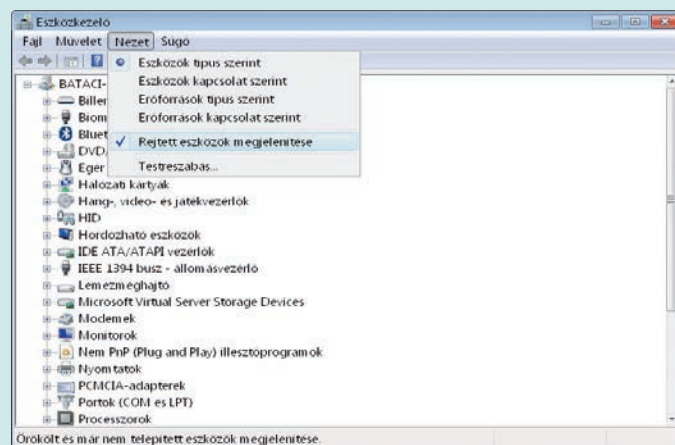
Eszközkezelő

Fájl Művelet Nézet Súgó

Eszközök típus szerint
Eszközök kapcsolat szerint
Erőforrások típus szerint
Erőforrások kapcsolat szerint
Rejtett eszközök megjelenítése
Testreszabás...

BATACI-
Biller
Biom
Bluet
DVD
Egér
Hálózati kártyák
Hang-, videó- és játékvezérlők
HID
Hordozható eszközök
IDE ATA/ATAPI vezérlők
IEEE 1394 busz - állomásvezérlő
Lemezmeghajtó
Microsoft Virtual Server Storage Devices
Modemek
Monitorok
Nem PnP (Plug and Play) illesztőprogramok
Nyomtatók
PCMCIA-adapterek
Portok (COM és LPT)
Processzorok

Örökölt és már nem telepített eszközök megjelenítése.